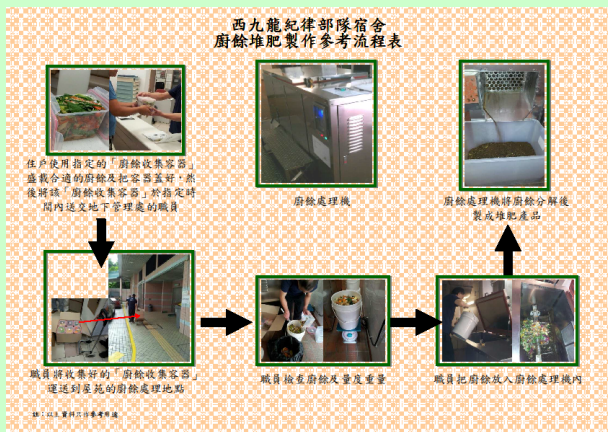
西九龍紀律部隊宿舍
廚餘堆肥製作參考流程表

住戶使用指定的「廚餘收集容器」盛載合適的廚餘及把容器蓋好，然後將該「廚餘收集容器」於指定時間內送交地下管理處的職員

廚餘處理機

廚餘處理機將廚餘分解後製成堆肥產品

職員將收集好的「廚餘收集容器」運送到屋苑的廚餘處理地點

職員檢查廚餘及量度重量

職員把廚餘放入廚餘處理機內

註：以上資料只作參考用途